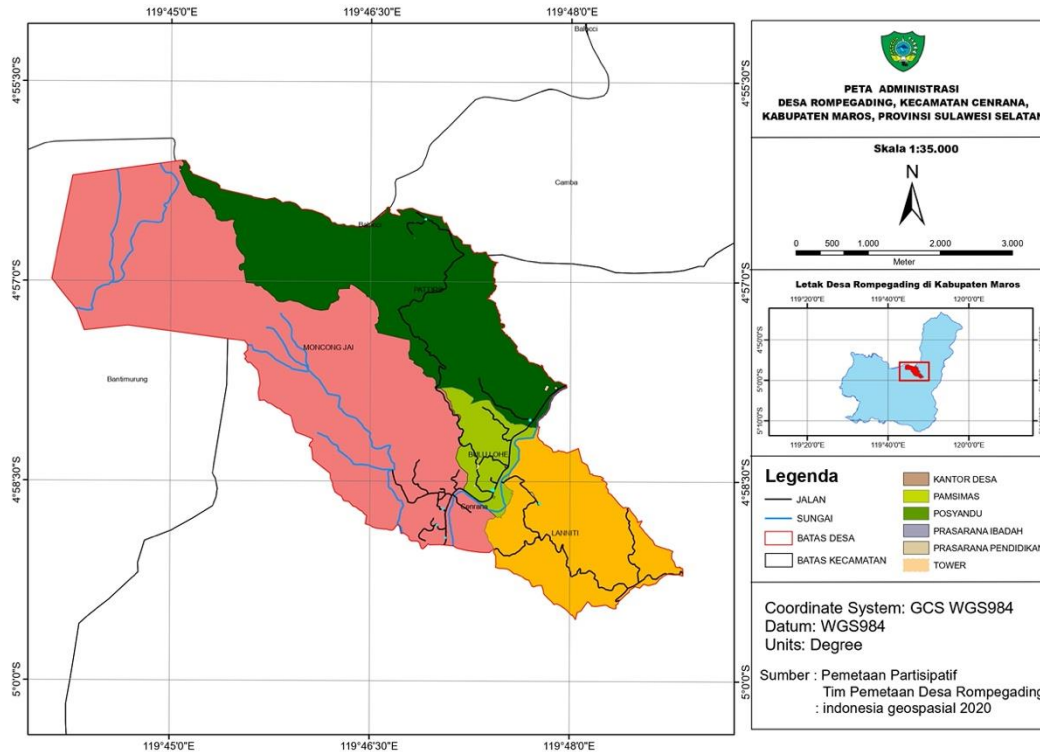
119°45'0"E
119°46'30"E
119°48'0"E

4°55'30"S
4°57'0"S
4°58'30"S
5°0'0"S

4°55'30"S
4°57'0"S
4°58'30"S
5°0'0"S

Baboci
Camba
Bantimurung
MONCONG JAI
PICCOLO
BALLALOHE
Cenrana
LANNITI

119°45'0"E
119°46'30"E
119°48'0"E

PETA ADMINISTRASI
DESA ROMPEGADING, KECAMATAN CENRANA, KABUPATEN MAROS, PROVINSI SULAWESI SELATAN

Skala 1:35.000

N

0 500 1.000 2.000 3.000
Meter

Letak Desa Rompegading di Kabupaten Maros
119°20'0"E 119°40'0"E 120°0'0"E
4°50'0"S
5°0'0"S
5°10'0"S
119°20'0"E 119°40'0"E 120°0'0"E

Legenda
JALAN
SUNGAI
BATAS DESA
BATAS KECAMATAN
KANTOR DESA
PAMSIMAS
POSYANDU
PRASARANA IBADAH
PRASARANA PENDIDIKAN
TOWER

Coordinate System: GCS WGS984
Datum: WGS984
Units: Degree

Sumber : Pemetaan Partisipatif
Tim Pemetaan Desa Rompegading
: indonesia geospasial 2020